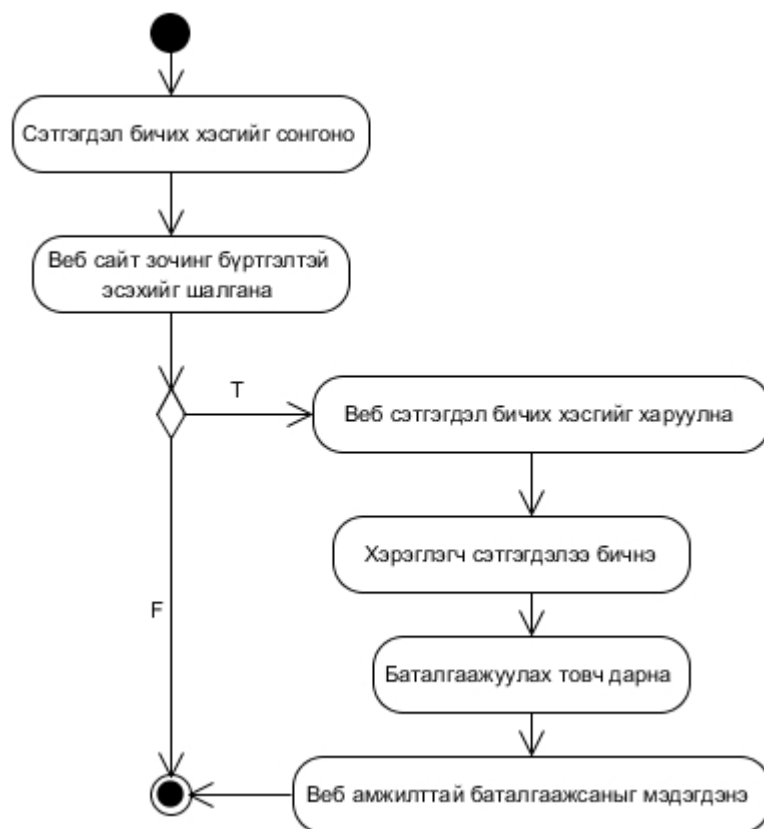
Сэтгэгдэл бичих хэсгийг сонгоно

Веб сайт зочинг бүртгэлтэй эсэхийг шалгана

T

Веб сэтгэгдэл бичих хэсгийг харуулна

Хэрэглэгч сэтгэгдэлээ бичнэ

F

Баталгаажуулах товч дарна

Веб амжилттай баталгаажсаныг мэдэгдэнэ